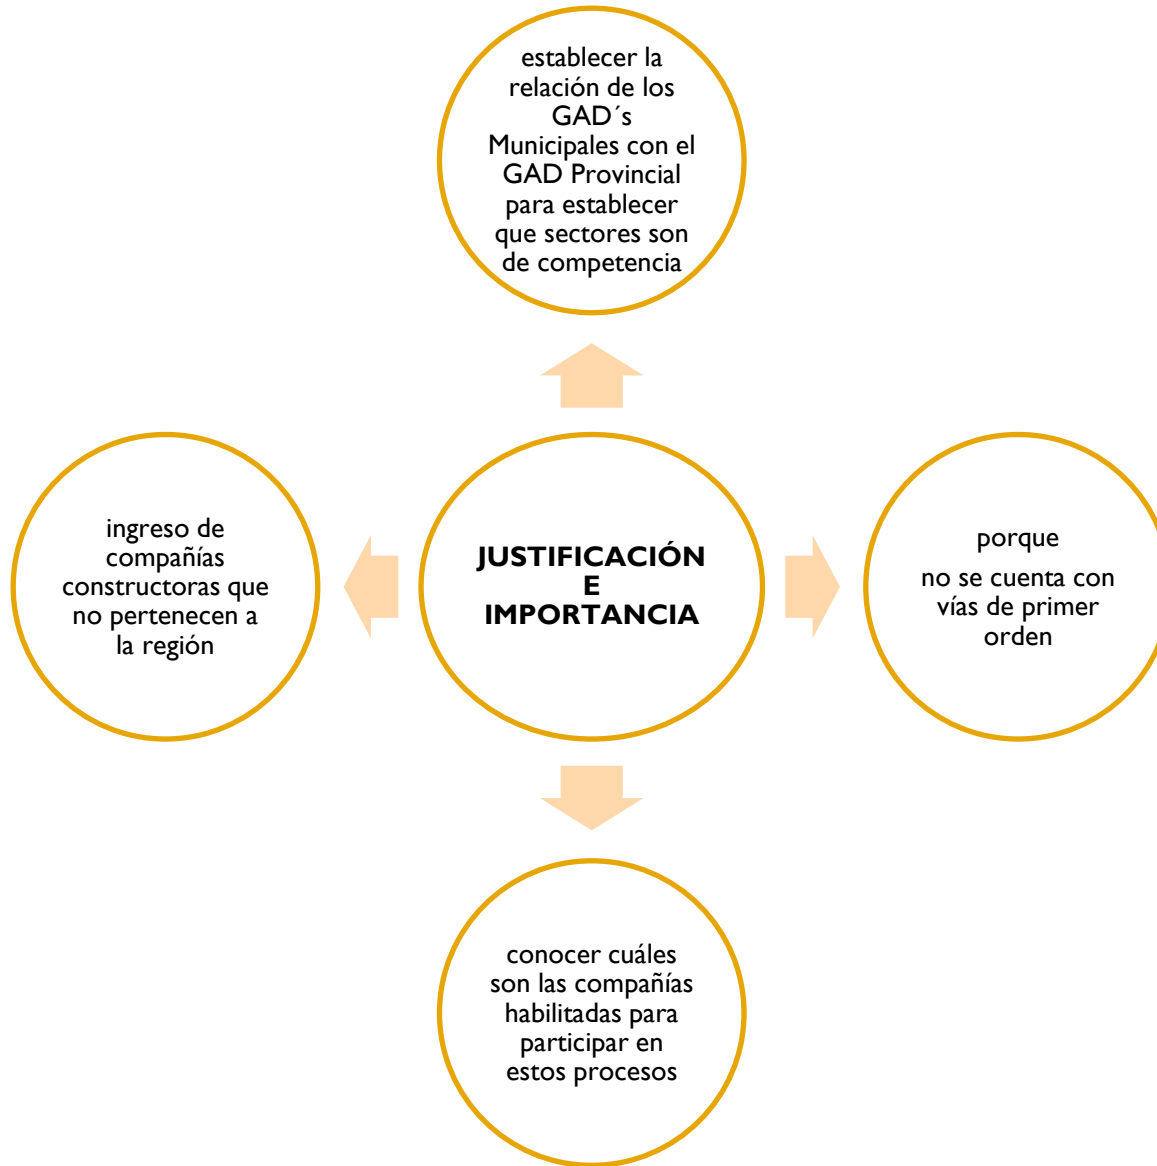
establecer la relación de los GAD´s Municipales con el GAD Provincial para establecer que sectores son de competencia

ingreso de compañías constructoras que no pertenecen a la región

JUSTIFICACIÓN E IMPORTANCIA

porque

no se cuenta con vías de primer orden

conocer cuáles son las compañías habilitadas para participar en estos procesos